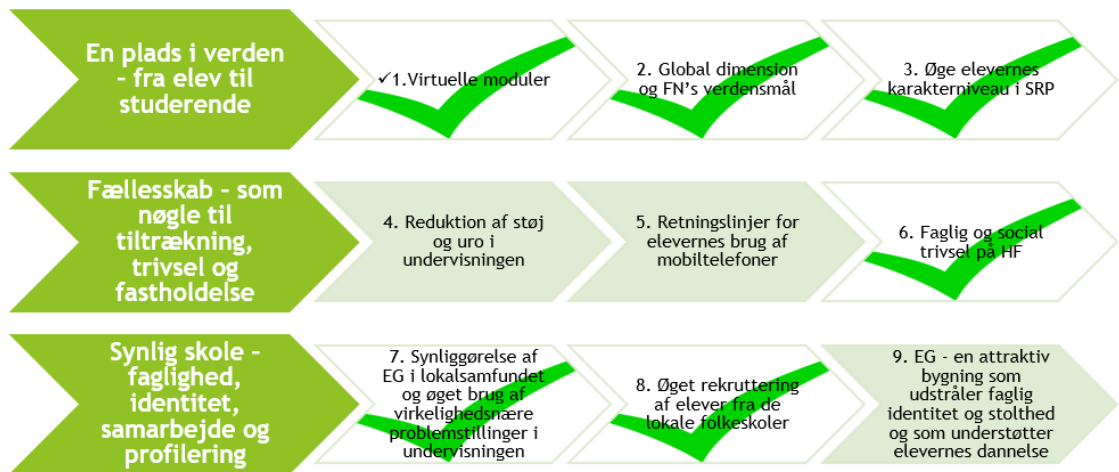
En plads i verden - fra elev til studerende

✓1.Virtuelle moduler

2. Global dimension og FN's verdensmål

3. Øge elevernes karakterniveau i SRP

Fællesskab - som nøgle til tiltrækning, trivsel og fastholdelse

4. Reduktion af støj og uro i undervisningen

5. Retningslinjer for elevernes brug af mobiltelefoner

6. Faglig og social trivsel på HF

Synlig skole - faglighed, identitet, samarbejde og profilering

7. Synliggørelse af EG i lokalsamfundet og øget brug af virkelighedsnære problemstillinger i undervisningen

8. Øget rekruttering af elever fra de lokale folkeskoler

9. EG - en attraktiv bygning som udstråler faglig identitet og stolthed og som understøtter elevernes dannelse